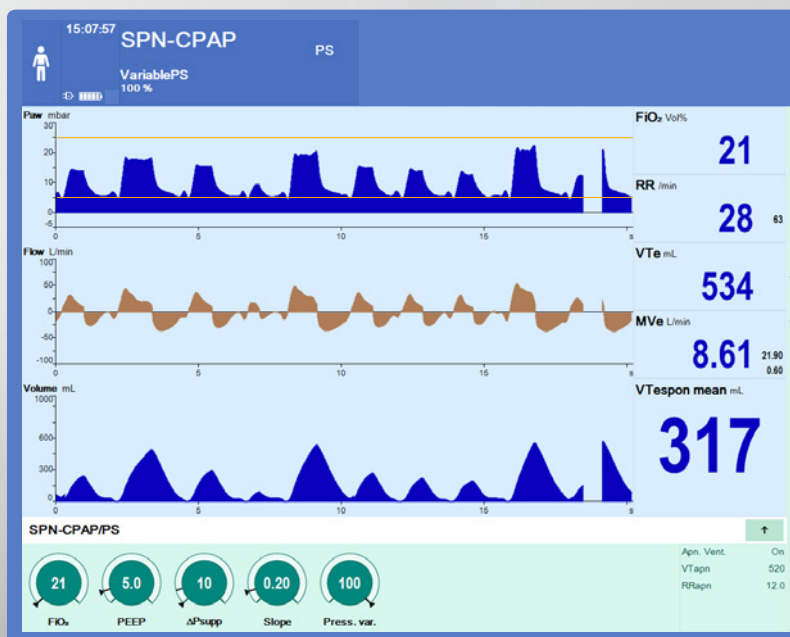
15:07:57

SPN-CPAP

PS

VariablePS
100 %

Paw mbar
30
20
10
0
-5
0 5 10 15 s

Flow L/min
100
50
0
-50
-100
0 5 10 15 s

Volume mL
1000
600
400
0
0 5 10 15 s

FiO₂ Vol%
21

RR /min
28
63

VTe mL
534

MVe L/min
8.61
21.90
0.60

VTespon mean mL
317

SPN-CPAP/PS

↑

21
FiO₂

5.0
PEEP

10
ΔPsupp

0.20
Slope

100
Press. var.

| Apn. Vent. | On |
|---|---|
| VTapn | 520 |
| RRapn | 12.0 |